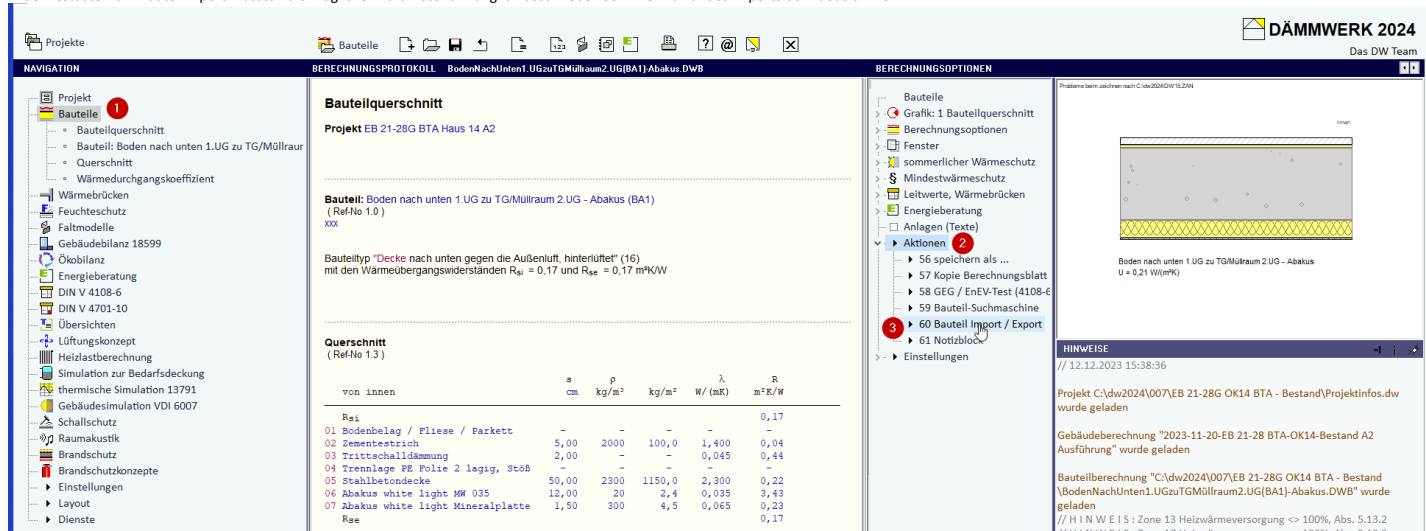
Projekte

Bauteile

DÄMMWERK 2024
Das DW Team

NAVIGATION

BERECHNUNGSPROTOKOLL BodenNachUnten1.UGzuTGMüllraum2.UG(BA1)-Abakus.DWB

BERECHNUNGSOPTIONEN

Projekt
Bauteile 1
Bauteilquerschnitt
Bauteil: Boden nach unten 1.UG zu TG/Müllraur
Querschnitt
Wärmedurchgangskoeffizient
Wärmebrücken
Feuchteschutz
Faltmodelle
Gebäudebilanz 18599
Ökobilanz
Energieberatung
DIN V 4108-6
DIN V 4701-10
Übersichten
Lüftungskonzept
Heizlastberechnung
Simulation zur Bedarfsdeckung
thermische Simulation 13791
Gebäudesimulation VDI 6007
Schallschutz
Raumakustik
Brandschutz
Brandschutzkonzepte
Einstellungen
Layout
Dienste

Bauteilquerschnitt

Projekt EB 21-28G BTA Haus 14 A2

Bauteil: Boden nach unten 1.UG zu TG/Müllraum 2.UG - Abakus (BA1)
( Ref-No 1.0 )
xxx

Bauteiltyp "Decke nach unten gegen die Außenluft, hinterlüftet" (16)
mit den Wärmeübergangswiderständen $R_{si}$ = 0,17 und $R_{se}$ = 0,17 m²K/W

Querschnitt
( Ref-No 1.3 )

| von innen | s cm | ρ kg/m³ | kg/m² | λ W/(mK) | R m²K/W |
|---|---|---|---|---|---|
| $R_{si}$ | | | | | 0,17 |
| 01 Bodenbelag / Fliese / Parkett | - | - | - | - | - |
| 02 Zementestrich | 5,00 | 2000 | 100,0 | 1,400 | 0,04 |
| 03 Trittschalldämmung | 2,00 | - | - | 0,045 | 0,44 |
| 04 Trennlage PE Folie 2 lagig, Stöß | - | - | - | - | - |
| 05 Stahlbetondecke | 50,00 | 2300 | 1150,0 | 2,300 | 0,22 |
| 06 Abakus white light MW 035 | 12,00 | 20 | 2,4 | 0,035 | 3,43 |
| 07 Abakus white light Mineralplatte | 1,50 | 300 | 4,5 | 0,065 | 0,23 |
| $R_{se}$ | | | | | 0,17 |

Bauteile
Grafik: 1 Bauteilquerschnitt
Berechnungsoptionen
Fenster
sommerlicher Wärmeschutz
Mindestwärmeschutz
Leitwerte, Wärmebrücken
Energieberatung
Anlagen (Texte)
Aktionen 2
56 speichern als ...
57 Kopie Berechnungsblatt
58 GEG / EnEV-Test (4108-6
59 Bauteil-Suchmaschine
3 60 Bauteil Import / Export
61 Notizblock
Einstellungen

Probleme beim zeichnen nach C:\dw2024\DW15.ZAN
innen
Boden nach unten 1.UG zu TG/Müllraum 2.UG - Abakus
U = 0,21 W/(m²K)

HINWEISE
// 12.12.2023 15:38:36

Projekt C:\dw2024\007\EB 21-28G OK14 BTA - Bestand\Projektinfos.dw wurde geladen

Gebäudeberechnung "2023-11-20-EB 21-28 BTA-OK14-Bestand A2 Ausführung" wurde geladen

Bauteilberechnung "C:\dw2024\007\EB 21-28G OK14 BTA - Bestand \BodenNachUnten1.UGzuTGMüllraum2.UG(BA1)-Abakus.DWB" wurde geladen
// H I N W E I S : Zone 13 Heizwärmeversorgung <> 100%, Abs. 5.13.2